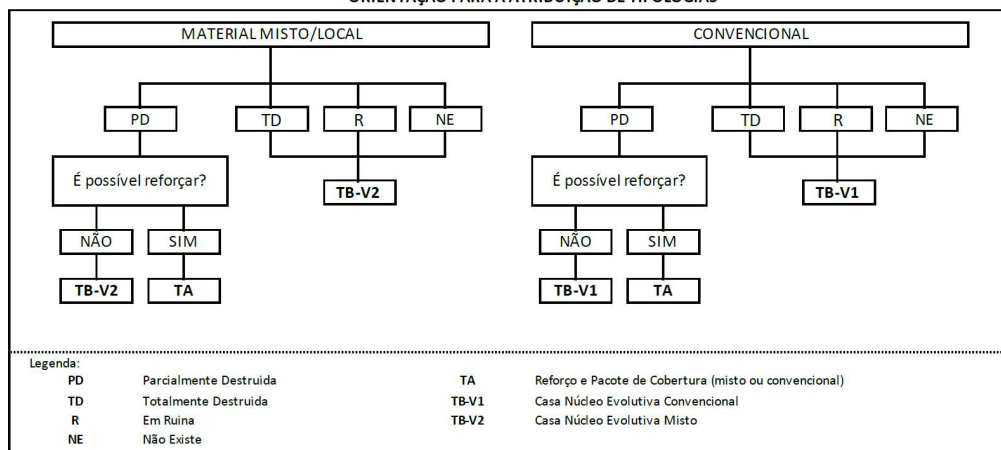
ORIENTAÇÃO PARA ATRIBUIÇÃO DE TIPOLOGIAS

MATERIAL MISTO/LOCAL

PD

TD

R

NE

É possível reforçar?

TB-V2

NÃO

SIM

TB-V2

TA

CONVENCIONAL

PD

TD

R

NE

É possível reforçar?

TB-V1

NÃO

SIM

TB-V1

TA

Legenda:

| | | | |
|---|---|---|---|
| PD | Parcialmente Destruida | TA | Reforço e Pacote de Cobertura (misto ou convencional) |
| TD | Totalmente Destruida | TB-V1 | Casa Núcleo Evolutiva Convencional |
| R | Em Ruina | TB-V2 | Casa Núcleo Evolutiva Misto |
| NE | Não Existe | | |